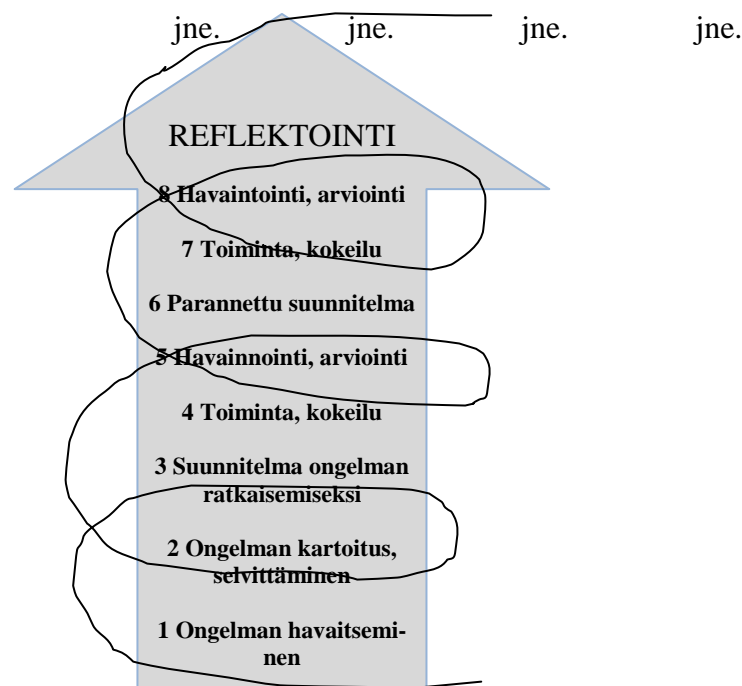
jne. jne. jne. jne.

REFLEKTOINTI

8 Havaintointi, arviointi

7 Toiminta, kokeilu

6 Parannettu suunnitelma

5 Havainnointi, arviointi

4 Toiminta, kokeilu

3 Suunnitelma ongelman ratkaisemiseksi

2 Ongelman kartoitus, selvittäminen

1 Ongelman havaitseminen